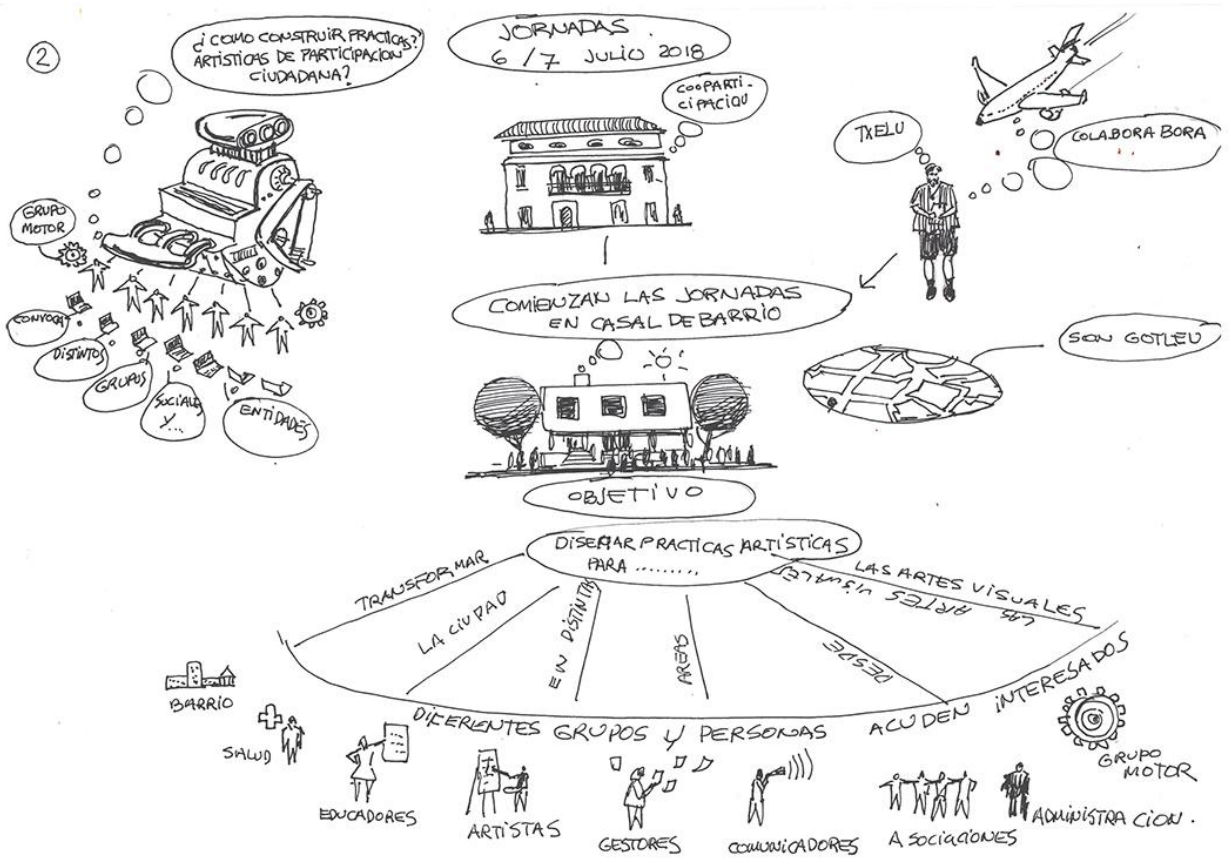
2

¿COMO CONSTRUIR PRACTICAS ARTISTICAS DE PARTICIPACION CIUDADANA?

JORNADAS
6 / 7 JULIO 2018

COOPARTICIPACIOU

TXELU

COLABORA BORA

GRUPO MOTOR

CONVOCA

DISTINTOS

GRUPOS

SOCIALES Y...

ENTIDADES

COMIENZAN LAS JORNADAS EN CASAL DE BARRIO

SON GOTLEU

OBJETIVO

DISEÑAR PRACTICAS ARTISTICAS PARA .........

TRANSFORMAR

LA CIUDAD

EN DISTINTAS

AREAS

DESDE

LAS ARTES VISUALES

LAS ARTES VISUALES

BARRIO

DIFERENTES GRUPOS Y PERSONAS ACUDEN INTERESADOS

SALUD

GRUPO MOTOR

EDUCADORES

ARTISTAS

GESTORES

COMUNICADORES

ASOCIACIONES

ADMINISTRACION.